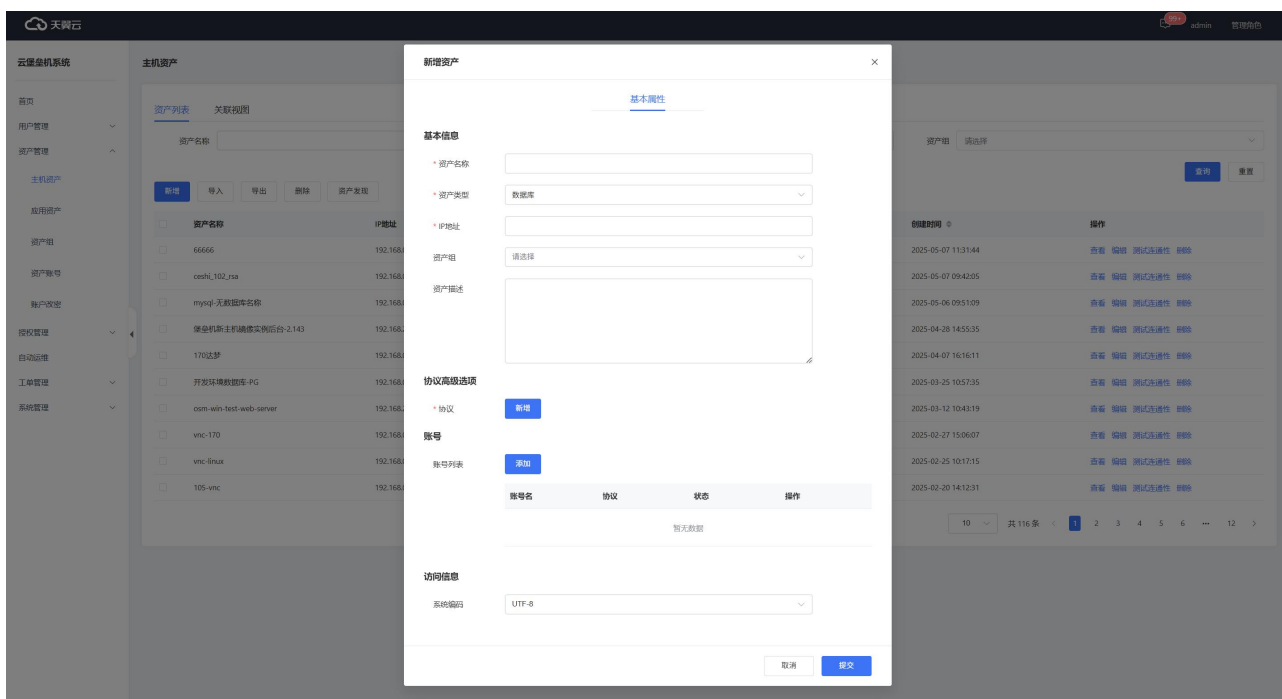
天翼云

99+ admin 管理角色

云堡垒机系统

首页
用户管理
资产管理
主机资产
应用资产
资产组
资产账号
账户改密
授权管理
自动运维
工单管理
系统管理

主机资产

资产列表 关联视图

资产名称

资产组 请选择

查询 重置

新增 导入 导出 删除 资产发现

| | 资产名称 | IP地址 | 创建时间 | 操作 |
|---|---|---|---|---|
| | 66666 | 192.168. | 2025-05-07 11:31:44 | 查看 编辑 测试连通性 删除 |
| | ceshi_102_rsa | 192.168. | 2025-05-07 09:42:05 | 查看 编辑 测试连通性 删除 |
| | mysql-无数据库名称 | 192.168. | 2025-05-06 09:51:09 | 查看 编辑 测试连通性 删除 |
| | 堡垒机新主机摘像实例后台-2.143 | 192.168. | 2025-04-28 14:55:35 | 查看 编辑 测试连通性 删除 |
| | 170达梦 | 192.168. | 2025-04-07 16:16:11 | 查看 编辑 测试连通性 删除 |
| | 开发环境数据库-PG | 192.168. | 2025-03-25 10:57:35 | 查看 编辑 测试连通性 删除 |
| | osm-win-test-web-server | 192.168. | 2025-03-12 10:43:19 | 查看 编辑 测试连通性 删除 |
| | vnc-170 | 192.168. | 2025-02-27 15:06:07 | 查看 编辑 测试连通性 删除 |
| | vnc-linux | 192.168. | 2025-02-25 10:17:15 | 查看 编辑 测试连通性 删除 |
| | 105-vnc | 192.168. | 2025-02-20 14:12:31 | 查看 编辑 测试连通性 删除 |

10 共116条 < 1 2 3 4 5 6 ··· 12 >

新增资产 ×

基本属性

基本信息

* 资产名称

* 资产类型 数据库

* IP地址

资产组 请选择

资产描述

协议高级选项

* 协议 新增

账号

账号列表 添加

| 账号名 | 协议 | 状态 | 操作 |
|---|---|---|---|

暂无数据

访问信息

系统编码 UTF-8

取消 提交